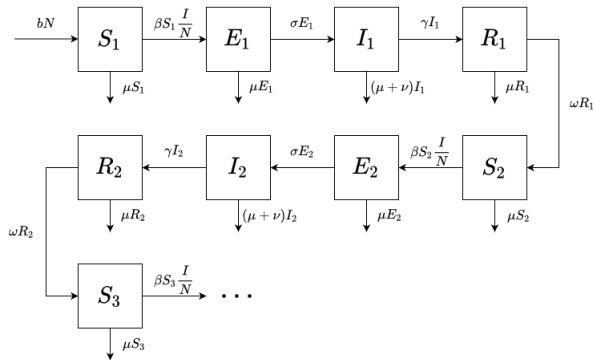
$bN$ $S_1$ $\beta S_1 \frac{I}{N}$ $E_1$ $\sigma E_1$ $I_1$ $\gamma I_1$ $R_1$

$\mu S_1$ $\mu E_1$ $(\mu+\nu)I_1$ $\mu R_1$

$\omega R_1$

$R_2$ $\gamma I_2$ $I_2$ $\sigma E_2$ $E_2$ $\beta S_2 \frac{I}{N}$ $S_2$

$\mu R_2$ $(\mu+\nu)I_2$ $\mu E_2$ $\mu S_2$

$\omega R_2$

$S_3$ $\beta S_3 \frac{I}{N}$ $\cdots$

$\mu S_3$